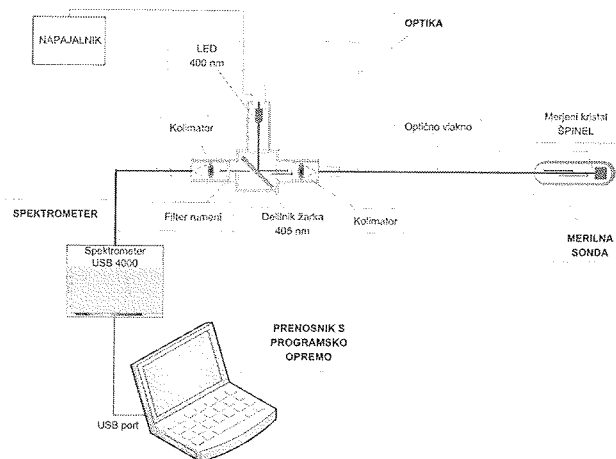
NAPAJALNIK

LED
400 nm

OPTIKA

Kolimator

Optično vlakno

Merjeni kristal
ŠPINEL

SPEKTROMETER

Filter numeni

Delilnik žarka
405 nm

Kolimator

MERILNA
SONDA

Spektrometer
USB 4000

PRENOSNIK S
PROGRAMSKO
OPREMO

USB port